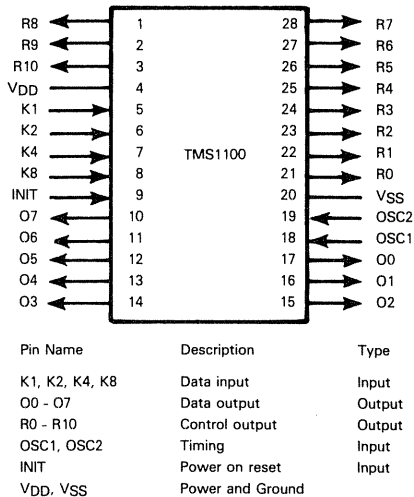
R8 1 28 R7
R9 2 27 R6
R10 3 26 R5
$V_{DD}$ 4 25 R4
K1 5 24 R3
K2 6 23 R2
K4 7 TMS1100 22 R1
K8 8 21 R0
INIT 9 20 $V_{SS}$
O7 10 19 OSC2
O6 11 18 OSC1
O5 12 17 O0
O4 13 16 O1
O3 14 15 O2

| Pin Name | Description | Type |
|---|---|---|
| K1, K2, K4, K8 | Data input | Input |
| O0 - O7 | Data output | Output |
| R0 - R10 | Control output | Output |
| OSC1, OSC2 | Timing | Input |
| INIT | Power on reset | Input |
| $V_{DD}$, $V_{SS}$ | Power and Ground | |